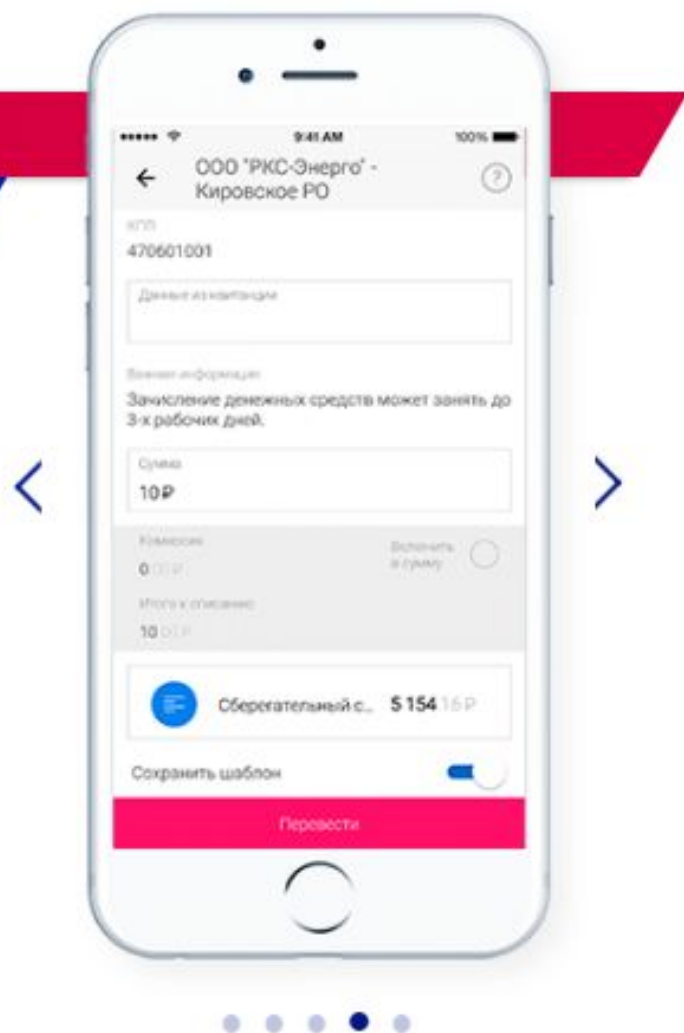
9:41 AM
100%

ООО "РКС-Энерго" - Кировское РО

КПП
470601001

Данные из квитанции

Важная информация
Зачисление денежных средств может занять до 3-х рабочих дней.

Сумма
10 ₽

Комиссия
0,00 ₽

Включить в сумму

Итого к списанию
10,00 ₽

Сберегательный с... 5 154,16 ₽

Сохранить шаблон

Перевести